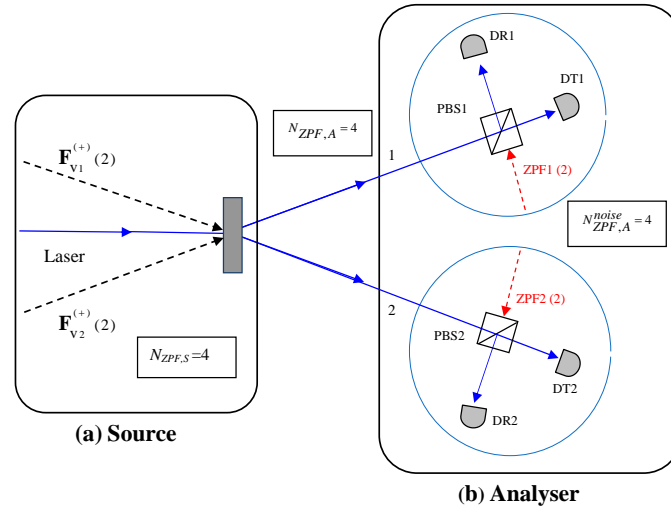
$\mathbf{F}_{v_1}^{(+)}(2)$

Laser

$\mathbf{F}_{v_2}^{(+)}(2)$

$N_{ZPF,S}=4$

(a) Source

$N_{ZPF,A}=4$

1

2

DR1

DT1

PBS1

ZPF1 (2)

$N_{ZPF,A}^{noise}=4$

ZPF2 (2)

PBS2

DT2

DR2

(b) Analyser